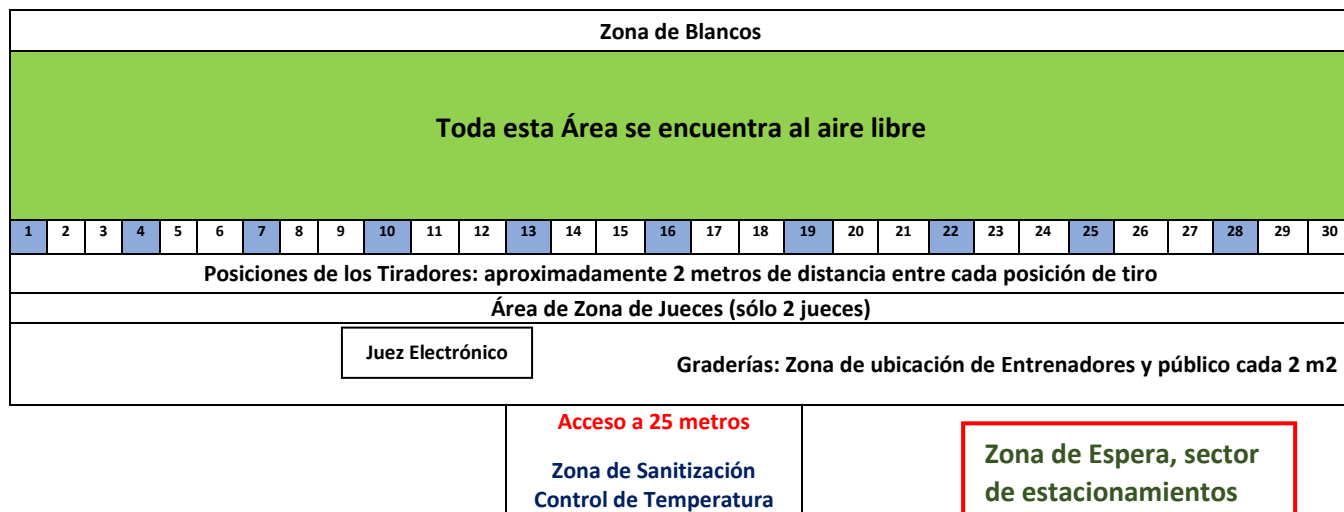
Zona de Blancos

Toda esta Área se encuentra al aire libre

| 1 | 2 | 3 | 4 | 5 | 6 | 7 | 8 | 9 | 10 | 11 | 12 | 13 | 14 | 15 | 16 | 17 | 18 | 19 | 20 | 21 | 22 | 23 | 24 | 25 | 26 | 27 | 28 | 29 | 30 |
|---|---|---|---|---|---|---|---|---|---|---|---|---|---|---|---|---|---|---|---|---|---|---|---|---|---|---|---|---|---|

Posiciones de los Tiradores: aproximadamente 2 metros de distancia entre cada posición de tiro

Área de Zona de Jueces (sólo 2 jueces)

Juez Electrónico

Graderías: Zona de ubicación de Entrenadores y público cada 2 m2

Acceso a 25 metros

Zona de Sanitización
Control de Temperatura

Zona de Espera, sector de estacionamientos